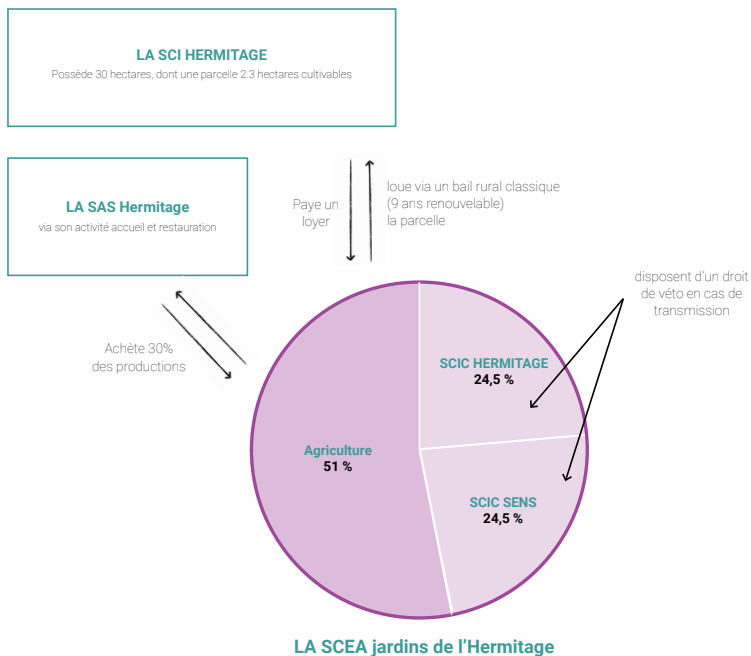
LA SCI HERMITAGE
Possède 30 hectares, dont une parcelle 2.3 hectares cultivables

LA SAS Hermitage
via son activité accueil et restauration

Paye un loyer

loue via un bail rural classique (9 ans renouvelable) la parcelle

disposent d'un droit de véto en cas de transmission

Achète 30% des productions

SCIC HERMITAGE
24,5 %

Agriculture
51 %

SCIC SENS
24,5 %

LA SCEA jardins de l'Hermitage